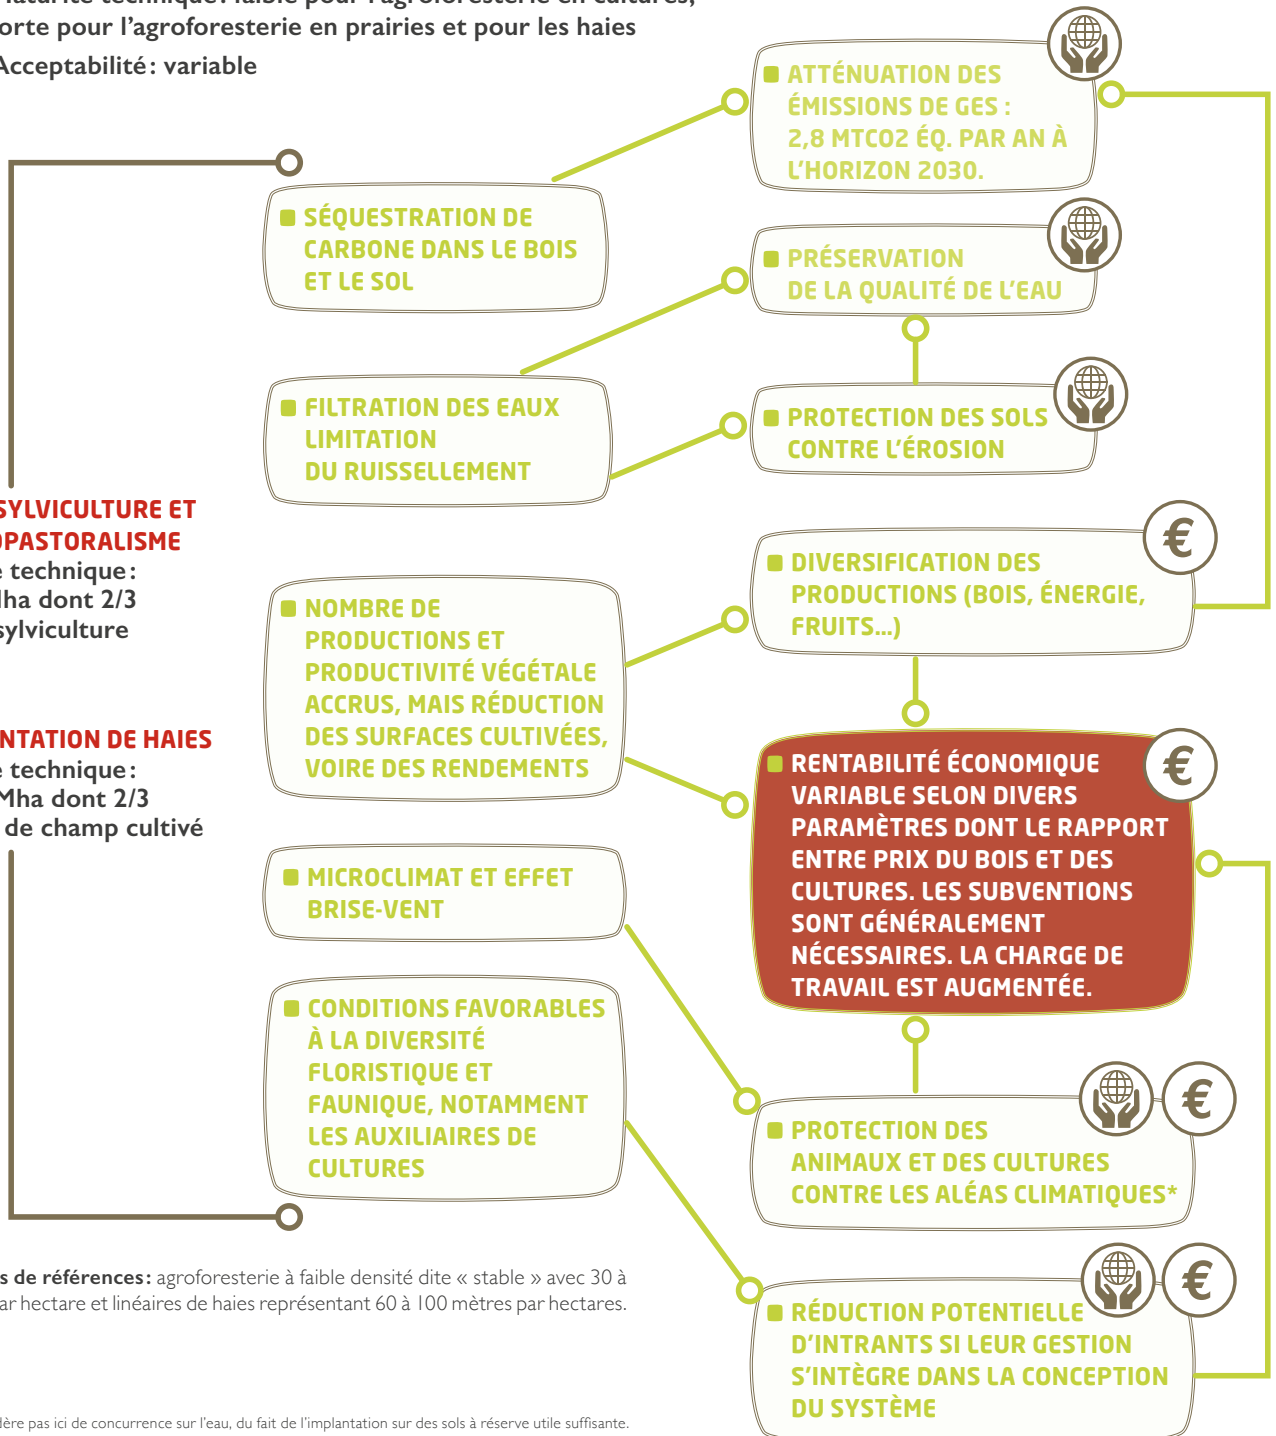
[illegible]aturité technique: faible pour l'agroforesterie en cultures, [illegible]orte pour l'agroforesterie en prairies et pour les haies

Acceptabilité: variable

SÉQUESTRATION DE CARBONE DANS LE BOIS ET LE SOL

FILTRATION DES EAUX LIMITATION DU RUISSELLEMENT

SYLVICULTURE ET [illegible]OPASTORALISME

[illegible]e technique: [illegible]Mha dont 2/3 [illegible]sylviculture

NOMBRE DE PRODUCTIONS ET PRODUCTIVITÉ VÉGÉTALE ACCRUS, MAIS RÉDUCTION DES SURFACES CULTIVÉES, VOIRE DES RENDEMENTS

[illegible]NTATION DE HAIES

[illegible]e technique: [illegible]Mha dont 2/3 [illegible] de champ cultivé

MICROCLIMAT ET EFFET BRISE-VENT

CONDITIONS FAVORABLES À LA DIVERSITÉ FLORISTIQUE ET FAUNIQUE, NOTAMMENT LES AUXILIAIRES DE CULTURES

ATTÉNUATION DES ÉMISSIONS DE GES : 2,8 MTCO2 ÉQ. PAR AN À L'HORIZON 2030.

PRÉSERVATION DE LA QUALITÉ DE L'EAU

PROTECTION DES SOLS CONTRE L'ÉROSION

€

DIVERSIFICATION DES PRODUCTIONS (BOIS, ÉNERGIE, FRUITS...)

€

RENTABILITÉ ÉCONOMIQUE VARIABLE SELON DIVERS PARAMÈTRES DONT LE RAPPORT ENTRE PRIX DU BOIS ET DES CULTURES. LES SUBVENTIONS SONT GÉNÉRALEMENT NÉCESSAIRES. LA CHARGE DE TRAVAIL EST AUGMENTÉE.

€

PROTECTION DES ANIMAUX ET DES CULTURES CONTRE LES ALÉAS CLIMATIQUES*

€

RÉDUCTION POTENTIELLE D'INTRANTS SI LEUR GESTION S'INTÈGRE DANS LA CONCEPTION DU SYSTÈME

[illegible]s de références: agroforesterie à faible densité dite « stable » avec 30 à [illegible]ar hectare et linéaires de haies représentant 60 à 100 mètres par hectares.

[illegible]ère pas ici de concurrence sur l'eau, du fait de l'implantation sur des sols à réserve utile suffisante.